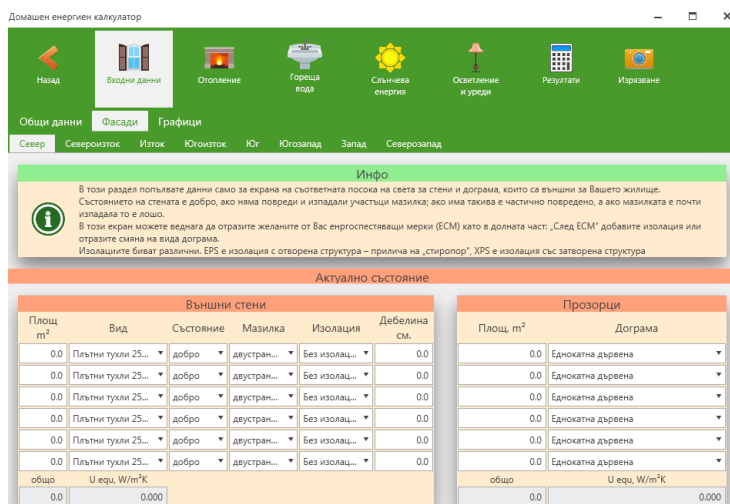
Домашен енергиен калкулатор

Назад
Входни данни
Отопление
Гореща вода
Слънчева енергия
Осветление и уреди
Резултати
Изрязване

Общи данни
Фасади
Графици

Север
Североизток
Изток
Югоизток
Юг
Югозапад
Запад
Северозапад

Инфо

В този раздел попълвате данни само за екрана на съответната посока на света за стени и дограма, които са външни за Вашето жилище.
Състоянието на стената е добро, ако няма повреди и изпадали участъци мазилка; ако има такива е частично повредено, а ако мазилката е почти изпадала то е лошо.
В този екран можете веднага да отразите желаните от Вас енргоспестяващи мерки (ЕСМ) като в долната част: „След ЕСМ" добавите изолация или отразите смяна на вида дограма.
Изолациите биват различни. EPS е изолация с отворена структура – прилича на „стиропор", XPS е изолация със затворена структура

Актуално състояние

Външни стени

| Площ $m^2$ | Вид | Състояние | Мазилка | Изолация | Дебелина см. |
|---|---|---|---|---|---|
| 0.0 | Плътни тухли 25... | добро | двустран... | Без изолац... | 0.0 |
| 0.0 | Плътни тухли 25... | добро | двустран... | Без изолац... | 0.0 |
| 0.0 | Плътни тухли 25... | добро | двустран... | Без изолац... | 0.0 |
| 0.0 | Плътни тухли 25... | добро | двустран... | Без изолац... | 0.0 |
| 0.0 | Плътни тухли 25... | добро | двустран... | Без изолац... | 0.0 |
| 0.0 | Плътни тухли 25... | добро | двустран... | Без изолац... | 0.0 |

общо 0.0
U equ, $W/m^2K$ 0.000

Прозорци

| Площ, $m^2$ | Дограма |
|---|---|
| 0.0 | Еднокатна дървена |
| 0.0 | Еднокатна дървена |
| 0.0 | Еднокатна дървена |
| 0.0 | Еднокатна дървена |
| 0.0 | Еднокатна дървена |
| 0.0 | Еднокатна дървена |

общо 0.0
U equ, $W/m^2K$ 0.000